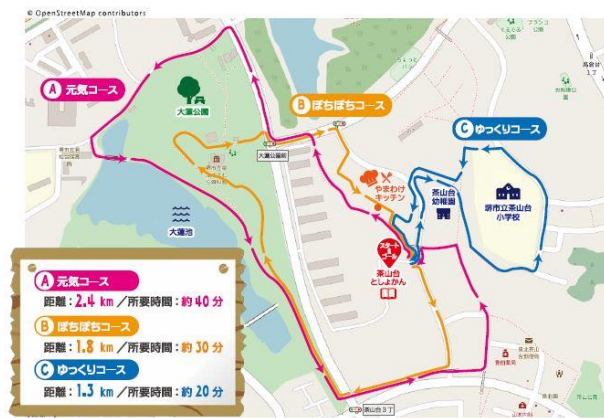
© OpenStreetMap contributors

A 元気コース

B ぼちぼちコース

C ゆっくりコース

大蓮公園

大蓮公園前

大蓮池

やまわけキッチン

茶山台幼稚園

堺市立茶山台小学校

スタートゴール

茶山台としょかん

茶山台3丁

A 元気コース
距離：2.4 km ／所要時間：約 40 分

B ぼちぼちコース
距離：1.8 km ／所要時間：約 30 分

C ゆっくりコース
距離：1.3 km ／所要時間：約 20 分